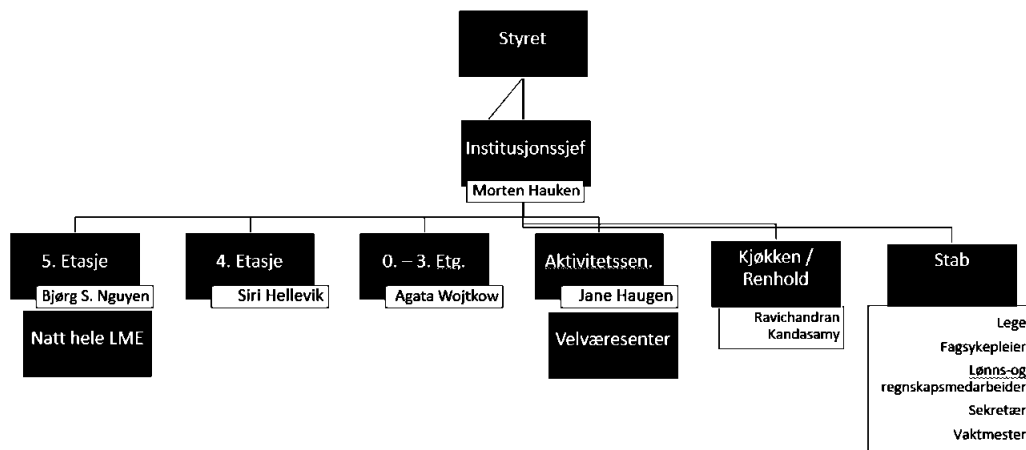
Styret

Institusjonssjef

Morten Hauken

5. Etasje

Bjørg S. Nguyen

Natt hele LME

4. Etasje

Siri Hellevik

0. – 3. Etg.

Agata Wojtkow

Aktivitetssen.

Jane Haugen

Velværesenter

Kjøkken / Renhold

Ravichandran Kandasamy

Stab

Lege

Fagsykepleier

Lønns-og regnskapsmedarbeider

Sekretær

Vaktmester